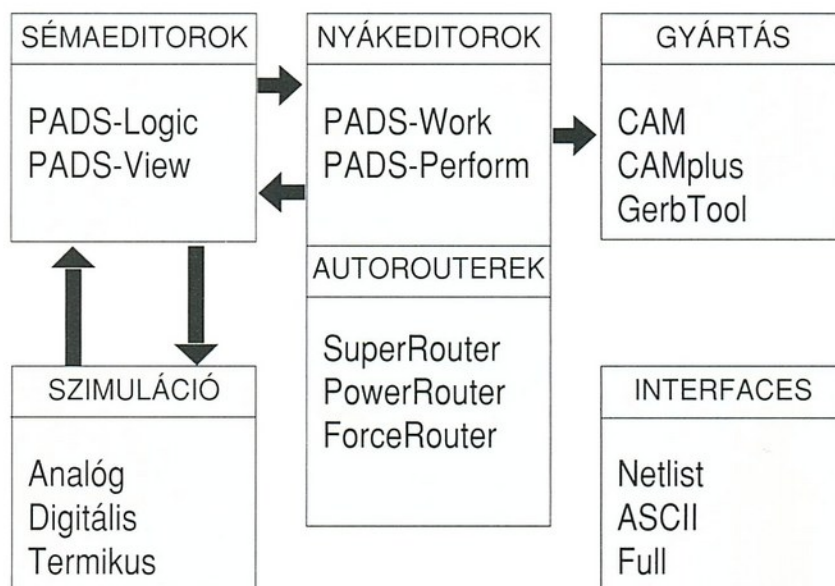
SÉMAEDITOROK

PADS-Logic
PADS-View

NYÁKEDITOROK

PADS-Work
PADS-Perform

GYÁRTÁS

CAM
CAMplus
GerbTool

AUTOROUTEREK

SuperRouter
PowerRouter
ForceRouter

SZIMULÁCIÓ

Analóg
Digitális
Termikus

INTERFACES

Netlist
ASCII
Full